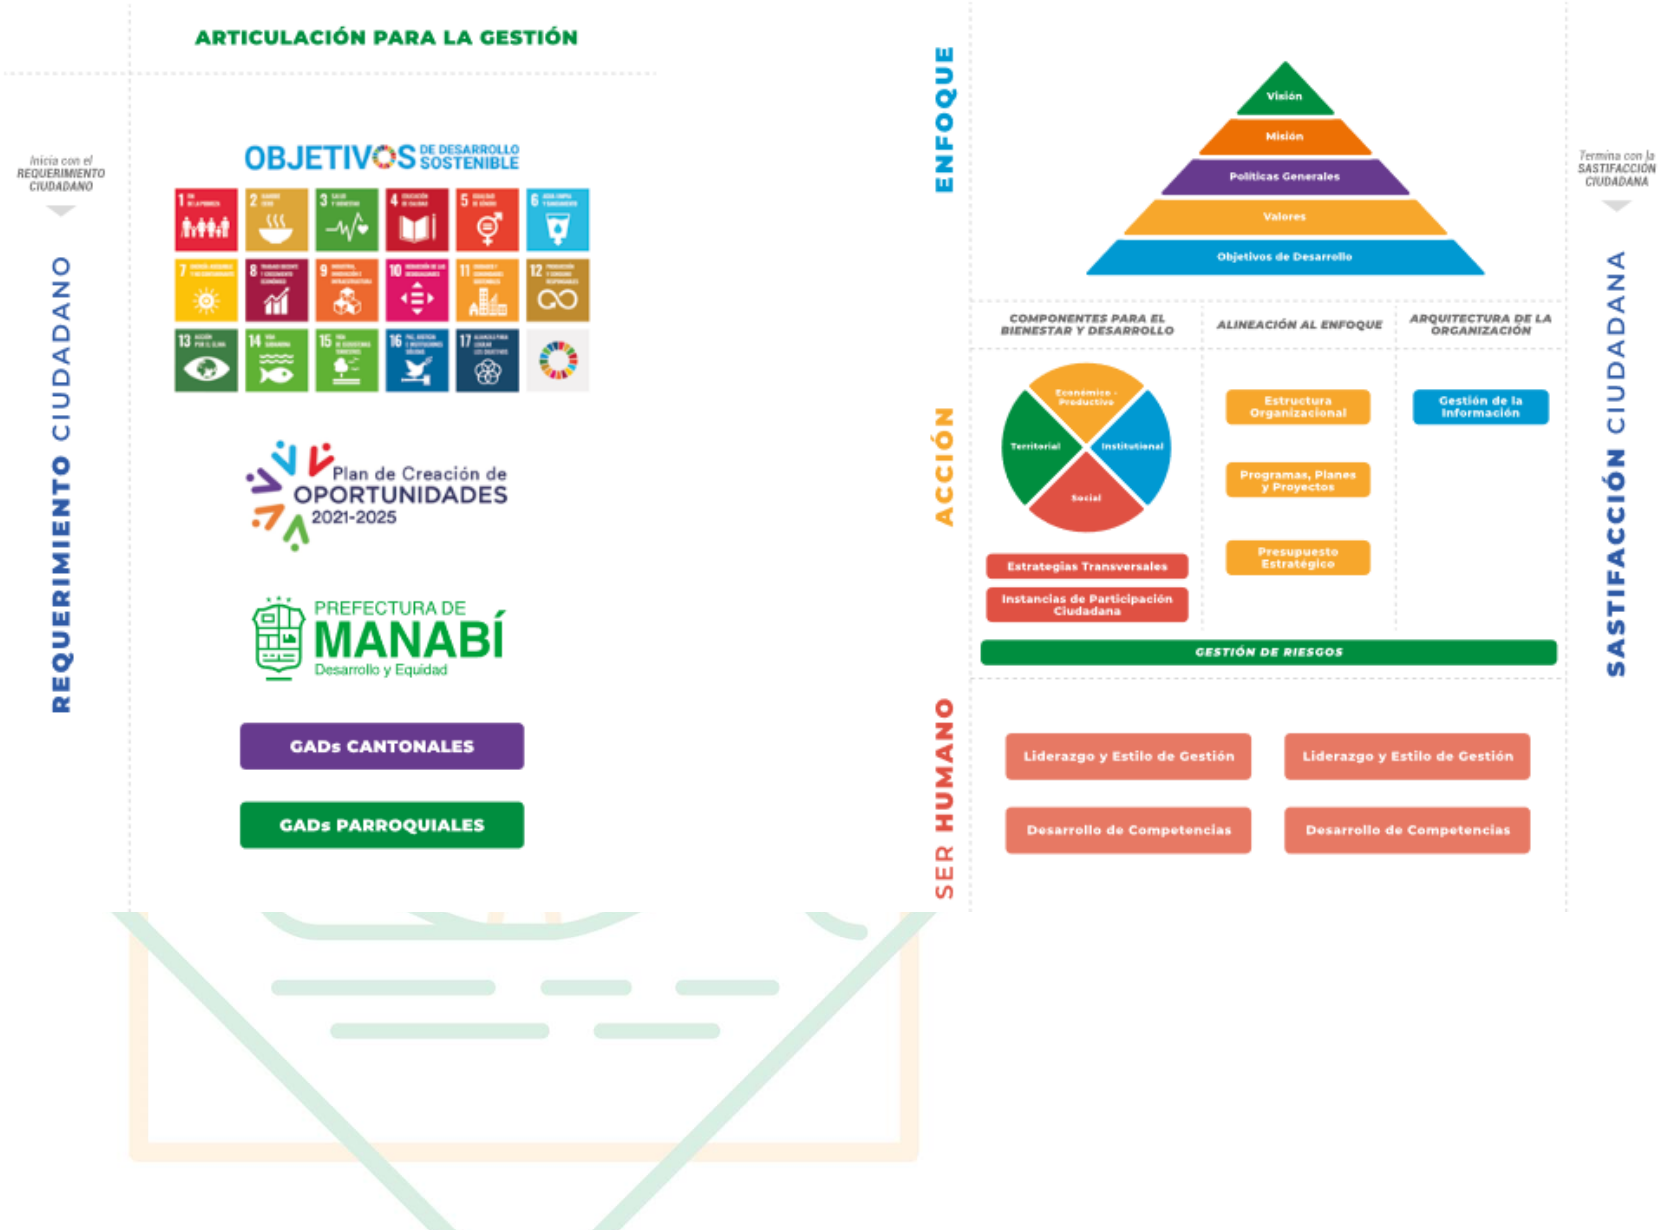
ARTICULACIÓN PARA LA GESTIÓN

Inicia con el REQUERIMIENTO CIUDADANO

REQUERIMIENTO CIUDADANO

OBJETIVOS DE DESARROLLO SOSTENIBLE

1 2 3 4 5 6 7 8 9 10 11 12 13 14 15 16 17

Plan de Creación de OPORTUNIDADES 2021-2025

PREFECTURA DE MANABÍ Desarrollo y Equidad

GADs CANTONALES

GADs PARROQUIALES

ENFOQUE

Visión
Misión
Políticas Generales
Valores
Objetivos de Desarrollo

Termina con la SASTIFACCIÓN CIUDADANA

SASTIFACCIÓN CIUDADANA

COMPONENTES PARA EL BIENESTAR Y DESARROLLO

ALINEACIÓN AL ENFOQUE

ARQUITECTURA DE LA ORGANIZACIÓN

ACCIÓN

Económico - Productivo
Territorial
Institutional
Social

Estrategias Transversales
Instancias de Participación Ciudadana

Estructura Organizacional
Programas, Planes y Proyectos
Presupuesto Estratégico

Gestión de la Información

GESTIÓN DE RIESGOS

SER HUMANO

Liderazgo y Estilo de Gestión
Liderazgo y Estilo de Gestión
Desarrollo de Competencias
Desarrollo de Competencias